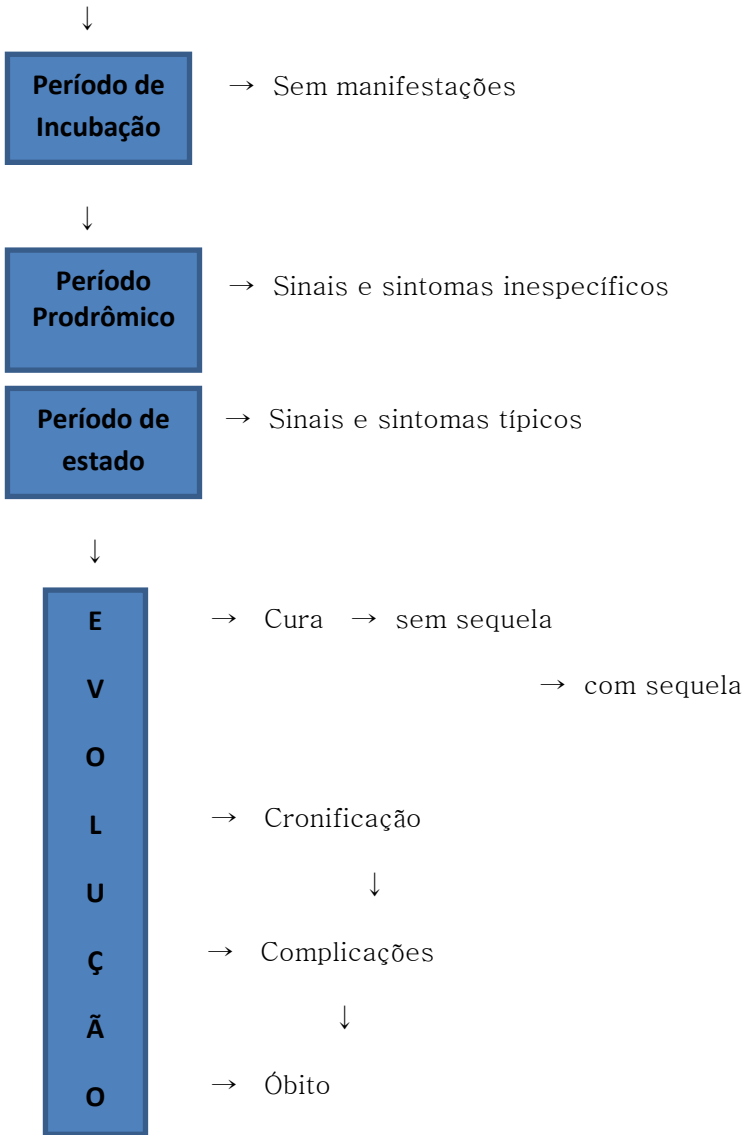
↓

Período de Incubação → Sem manifestações

↓

Período Prodrômico → Sinais e sintomas inespecíficos

Período de estado → Sinais e sintomas típicos

↓

E
V
O
L
U
Ç
Ã
O

→ Cura → sem sequela

→ com sequela

→ Cronificação

↓

→ Complicações

↓

→ Óbito